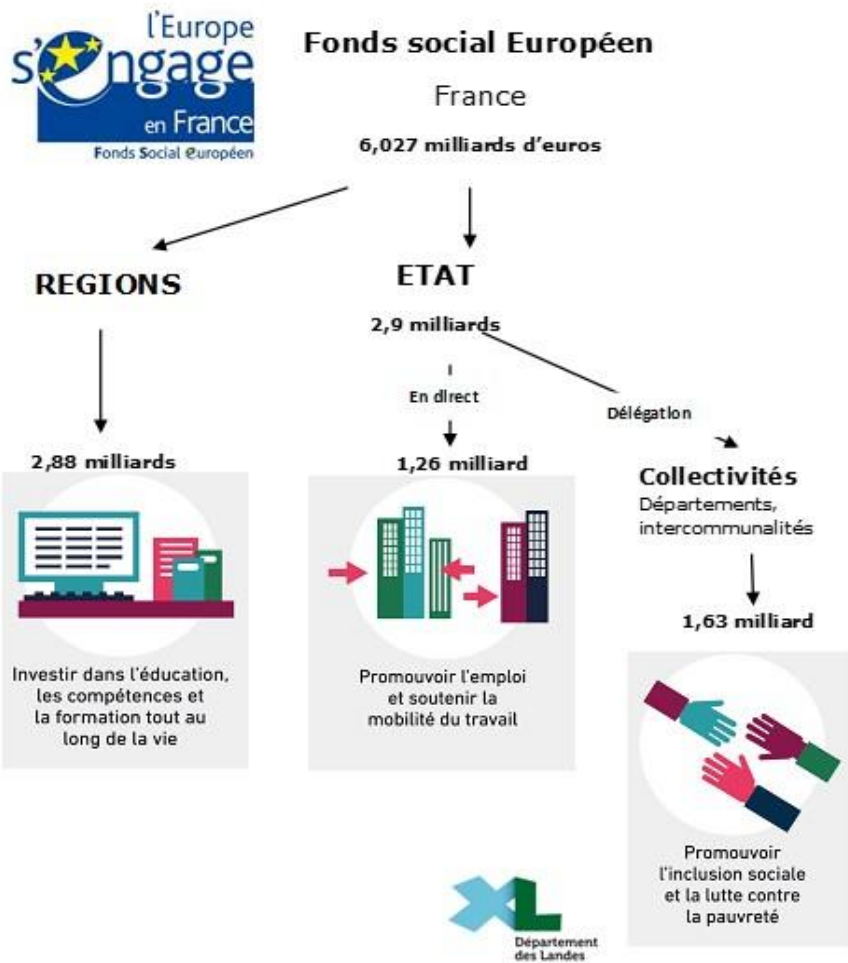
l'Europe s'engage en France
Fonds Social Européen

Fonds social Européen

France

6,027 milliards d'euros

REGIONS

ETAT

2,9 milliards

En direct

Délégation

2,88 milliards

1,26 milliard

Collectivités
Départements, intercommunalités

1,63 milliard

Investir dans l'éducation, les compétences et la formation tout au long de la vie

Promouvoir l'emploi et soutenir la mobilité du travail

Promouvoir l'inclusion sociale et la lutte contre la pauvreté

XL
Département des Landes